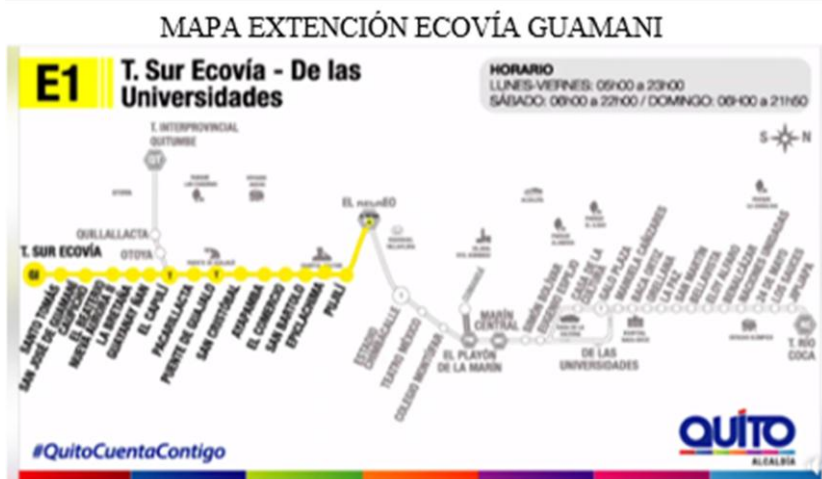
MAPA EXTENCIÓN ECOVÍA GUAMANI

E1 T. Sur Ecovía - De las Universidades

HORARIO
LUNES-VIERNES: 05h00 a 23h00
SÁBADO: 06h00 a 22h00 / DOMINGO: 06h00 a 21h00

T. INTERPROVINCIAL QUITUMBE

QUILLALLACTA
OTOYA
T. SUR ECOVÍA

EL RECREO

SANTO TOMAS
SAN JOSÉ DE GUAMANÍ
CAUPICHU
EL BEATERIO
NUEVA AURORA
LA BRETAÑA
GUAYANAY ÑAN
EL CAPULÍ
PACARILLACTA
PUENTE DE GUAJALO
SAN CRISTOBAL
ESPARAGRA
EL COMERCIO
SAN BARTOLO
EPICLACHIMA
PUJILÍ

ESTACIÓN CUMANDÁ
CUMANDÁ
TEATRO MÉXICO
COLEGIO MONTÚFAR
EL PLAYÓN DE LA MARÍN
MARÍN CENTRAL
SIMÓN BOLÍVAR
EUGENIO ESPEJO
CASA DE LA CULTURA
GALO PLAZA
MANUELA CAÑIZARES
BAQUERIZO MORENO
ORELLANA
LA PAZ
SAN MARTÍN
BELLAVISTA
ELOY ALFARO
ITALIA
LUIS LAZZARI
NACIONES UNIDAS
24 DE MAYO
LOS SAUCES
JIPIJAPA
DE LAS UNIVERSIDADES
T. RÍO COCA

S N

#QuitoCuentaContigo

QUITO ALCALDÍA